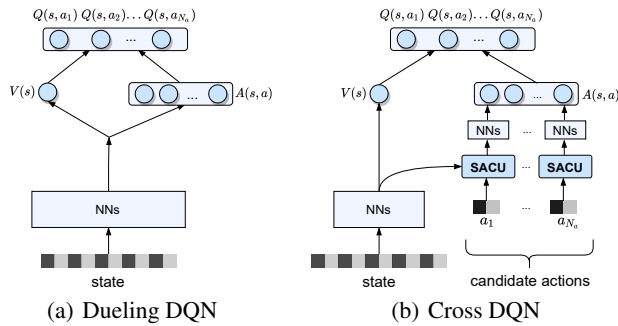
$Q(s,a_1)$ $Q(s,a_2)\dots Q(s,a_{N_a})$

...

$V(s)$

...

$A(s,a)$

NNs

state

(a) Dueling DQN

$Q(s,a_1)$ $Q(s,a_2)\dots Q(s,a_{N_a})$

...

$V(s)$

...

$A(s,a)$

NNs

...

NNs

SACU

...

SACU

NNs

$a_1$

...

$a_{N_a}$

state

candidate actions

(b) Cross DQN